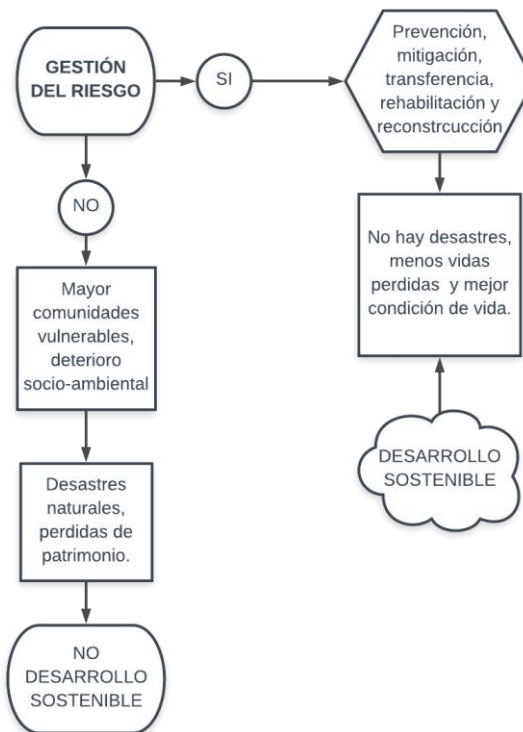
GESTIÓN DEL RIESGO

SI

Prevención, mitigación, transferencia, rehabilitación y reconstrcucción

No hay desastres, menos vidas perdidas y mejor condición de vida.

DESARROLLO SOSTENIBLE

NO

Mayor comunidades vulnerables, deterioro socio-ambiental

Desastres naturales, perdidas de patrimonio.

NO DESARROLLO SOSTENIBLE